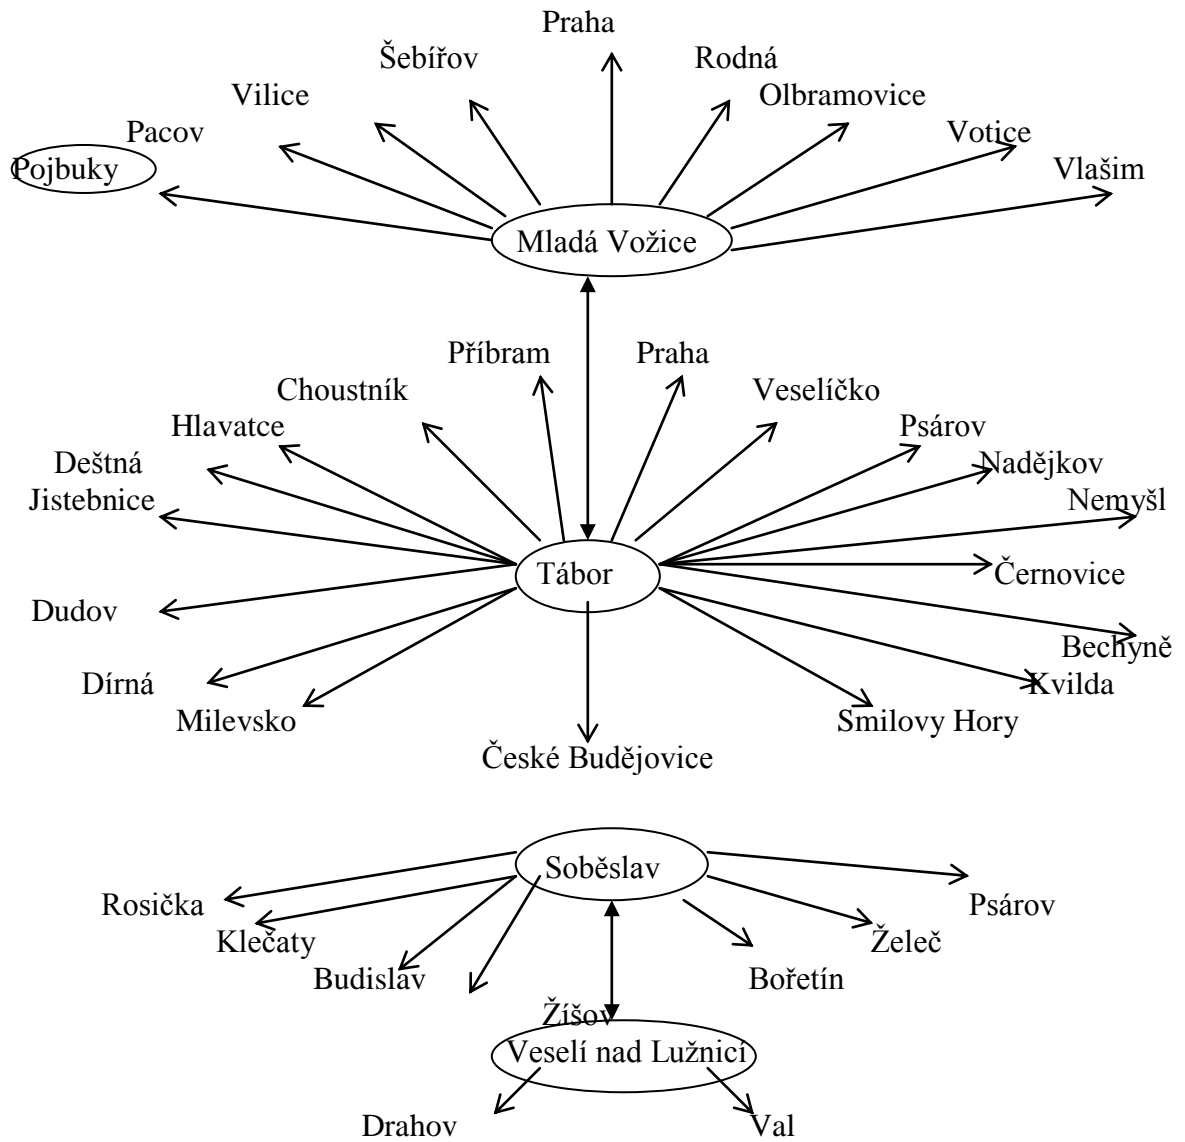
Praha
Šebířov
Rodná
Vilice
Olbramovice
Pacov
Votice
Pojbuky
Vlašim
Mladá Vožice

Příbram
Praha
Choustník
Veselíčko
Hlavatce
Psárov
Deštná
Nadějkov
Jistebnice
Nemyšl
Tábor
Černovice
Dudov
Bechyně
Dírná
Kvilda
Milevsko
Smilovy Hory
České Budějovice

Soběslav
Psárov
Rosička
Klečaty
Želeč
Budislav
Bořetín
Žíšov
Veselí nad Lužnicí
Drahov
Val